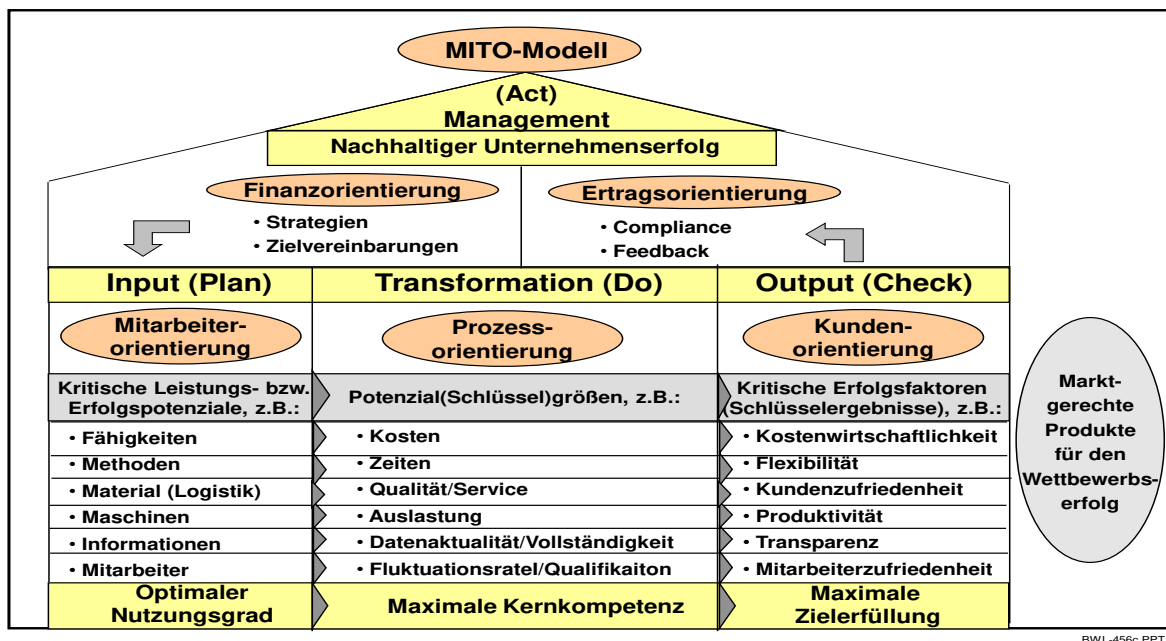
MITO-Modell

(Act)
Management

Nachhaltiger Unternehmenserfolg

Finanzorientierung

• Strategien
• Zielvereinbarungen

Ertragsorientierung

• Compliance
• Feedback

| Input (Plan) | Transformation (Do) | Output (Check) |
|---|---|---|
| Mitarbeiterorientierung | Prozessorientierung | Kundenorientierung |
| Kritische Leistungs- bzw. Erfolgspotenziale, z.B.: | Potenzial(Schlüssel)größen, z.B.: | Kritische Erfolgsfaktoren (Schlüsselergebnisse), z.B.: |
| • Fähigkeiten | • Kosten | • Kostenwirtschaftlichkeit |
| • Methoden | • Zeiten | • Flexibilität |
| • Material (Logistik) | • Qualität/Service | • Kundenzufriedenheit |
| • Maschinen | • Auslastung | • Produktivität |
| • Informationen | • Datenaktualität/Vollständigkeit | • Transparenz |
| • Mitarbeiter | • Fluktuationsratel/Qualifikaiton | • Mitarbeiterzufriedenheit |
| Optimaler Nutzungsgrad | Maximale Kernkompetenz | Maximale Zielerfüllung |

Marktgerechte Produkte für den Wettbewerbserfolg

BWL-456c.PPT